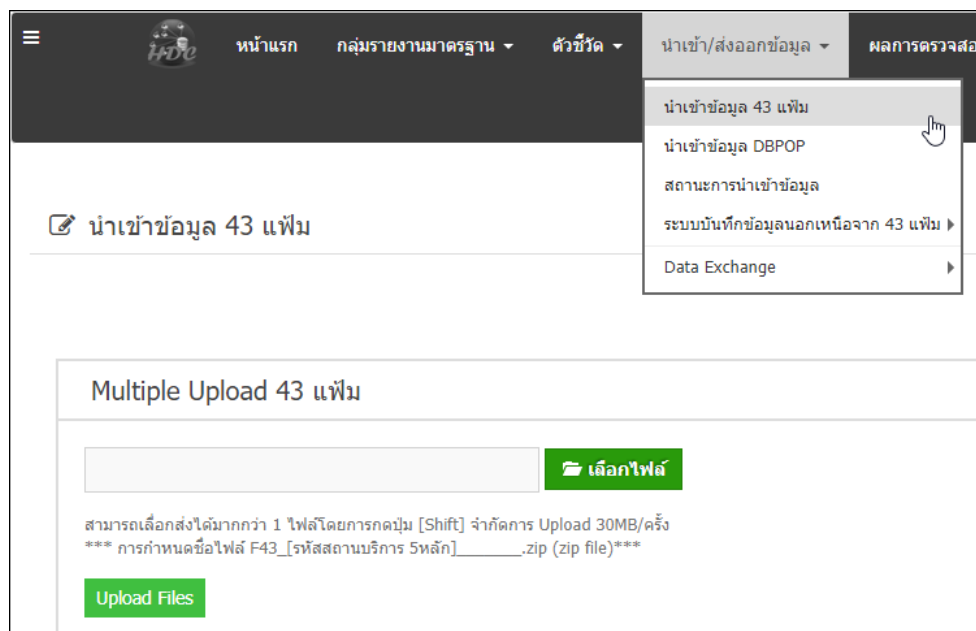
≡ HDC หน้าแรก กลุ่มรายงานมาตรฐาน ▾ ตัวชี้วัด ▾ นำเข้า/ส่งออกข้อมูล ▾ ผลการตรวจสอ

นำเข้าข้อมูล 43 แฟ้ม
นำเข้าข้อมูล DBPOP
สถานะการนำเข้าข้อมูล
ระบบบันทึกข้อมูลนอกเหนือจาก 43 แฟ้ม ▸
Data Exchange ▸

นำเข้าข้อมูล 43 แฟ้ม

Multiple Upload 43 แฟ้ม

เลือกไฟล์

สามารถเลือกส่งได้มากกว่า 1 ไฟล์โดยการกดปุ่ม [Shift] จำกัดการ Upload 30MB/ครั้ง
*** การกำหนดชื่อไฟล์ F43_[รหัสสถานบริการ 5หลัก]________.zip (zip file)***

Upload Files